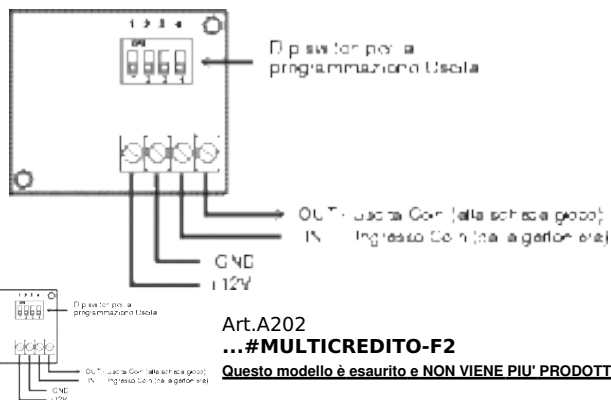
1 2 3 4

Dip switch per la programmazione Uscita

OUT - Uscita Coin (alla scheda gioco)
IN - Ingresso Coin (dalla gettoniera)
GND
+12V

1 2 3 4

Dip switch per la programmazione Uscita

OUT - Uscita Coin (alla scheda gioco)
IN - Ingresso Coin (dalla gettoniera)
GND
+12V

Art.A202
...#MULTICREDITO-F2
Questo modello è esaurito e NON VIENE PIU' PRODOTT